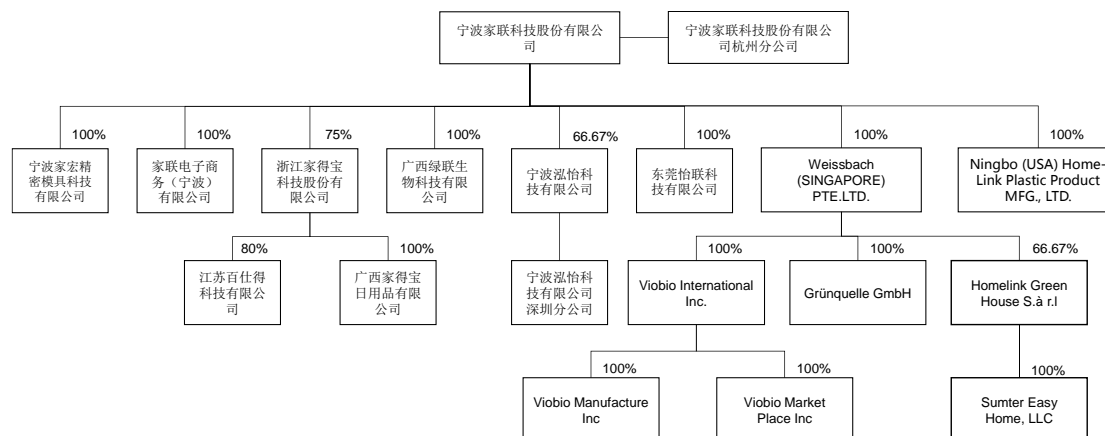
宁波家联科技股份有限公司

宁波家联科技股份有限公司杭州分公司

100%
宁波家宏精密模具科技有限公司

100%
家联电子商务（宁波）有限公司

75%
浙江家得宝科技股份有限公司

80%
江苏百仕得科技有限公司

100%
广西家得宝日用品有限公司

100%
广西绿联生物科技有限公司

66.67%
宁波泓怡科技有限公司

宁波泓怡科技有限公司深圳分公司

100%
东莞怡联科技有限公司

100%
Weissbach (SINGAPORE) PTE.LTD.

100%
Viobio International Inc.

100%
Viobio Manufacture Inc

100%
Viobio Market Place Inc

100%
Grünquelle GmbH

66.67%
Homelink Green House S.à r.l

100%
Sumter Easy Home, LLC

100%
Ningbo (USA) Home-Link Plastic Product MFG., LTD.